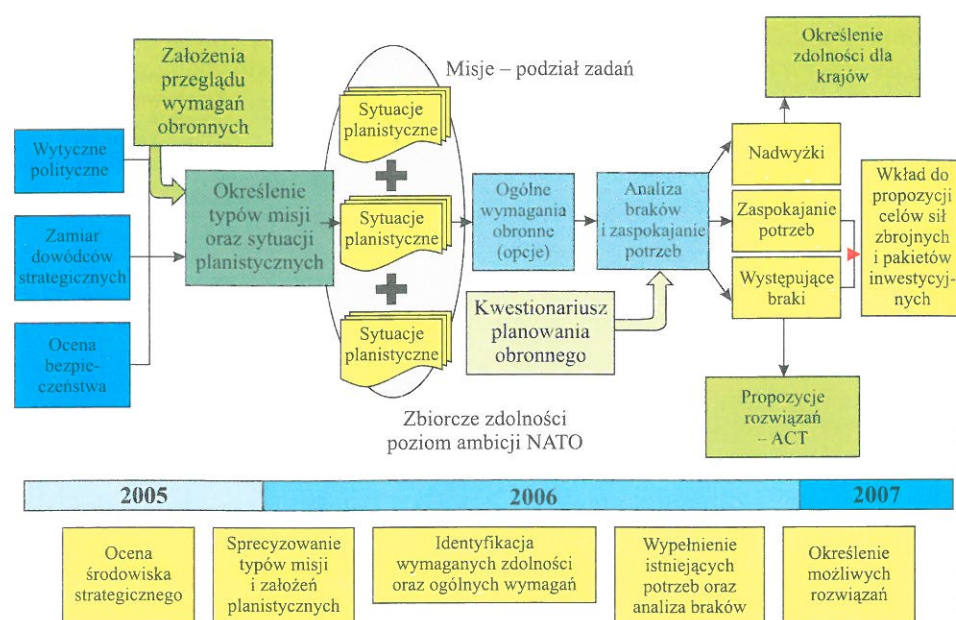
Założenia przeglądu wymagań obronnych

Misje – podział zadań

Określenie zdolności dla krajów

Wytyczne polityczne

Zamiar dowódców strategicznych

Ocena bezpieczeństwa

Określenie typów misji oraz sytuacji planistycznych

Sytuacje planistyczne

Sytuacje planistyczne

Sytuacje planistyczne

Ogólne wymagania obronne (opcje)

Analiza braków i zaspokajanie potrzeb

Kwestionariusz planowania obronnego

Nadwyżki

Zaspokajanie potrzeb

Występujące braki

Wkład do propozycji celów sił zbrojnych i pakietów inwestycyjnych

Propozycje rozwiązań – ACT

Zbiorcze zdolności poziom ambicji NATO

2005

2006

2007

Ocena środowiska strategicznego

Sprecyzowanie typów misji i założeń planistycznych

Identyfikacja wymaganych zdolności oraz ogólnych wymagań

Wypełnienie istniejących potrzeb oraz analiza braków

Określenie możliwych rozwiązań